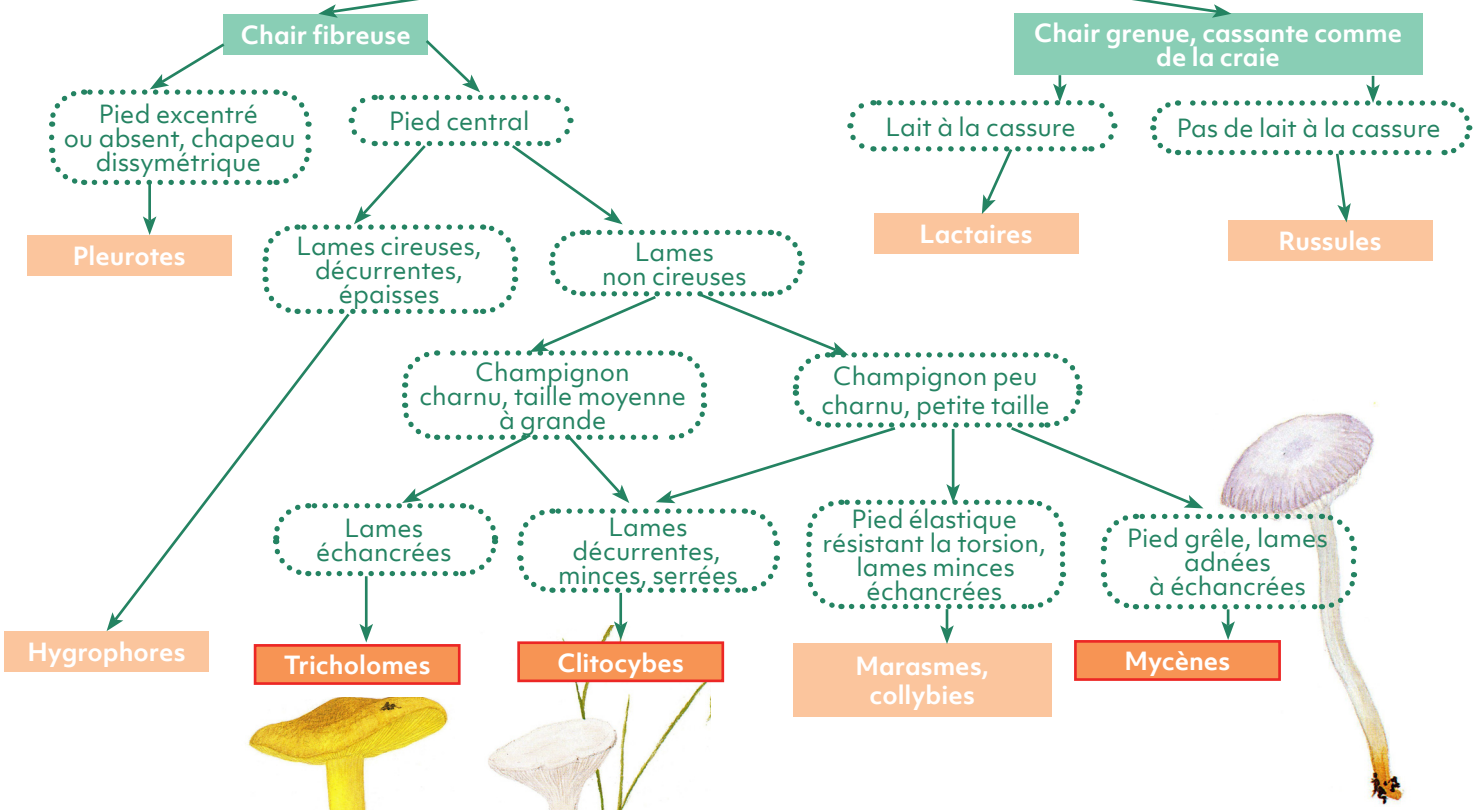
Chair fibreuse

Pied excentré ou absent, chapeau dissymétrique

Pleurotes

Pied central

Lames cireuses, décurrentes, épaisses

Hygrophores

Lames non cireuses

Champignon charnu, taille moyenne à grande

Champignon peu charnu, petite taille

Lames échancrées

Tricholomes

Lames décurrentes, minces, serrées

Clitocybes

Pied élastique résistant la torsion, lames minces échancrées

Marasmes, collybies

Pied grêle, lames adnées à échancrées

Mycènes

Chair grenue, cassante comme de la craie

Lait à la cassure

Lactaires

Pas de lait à la cassure

Russules